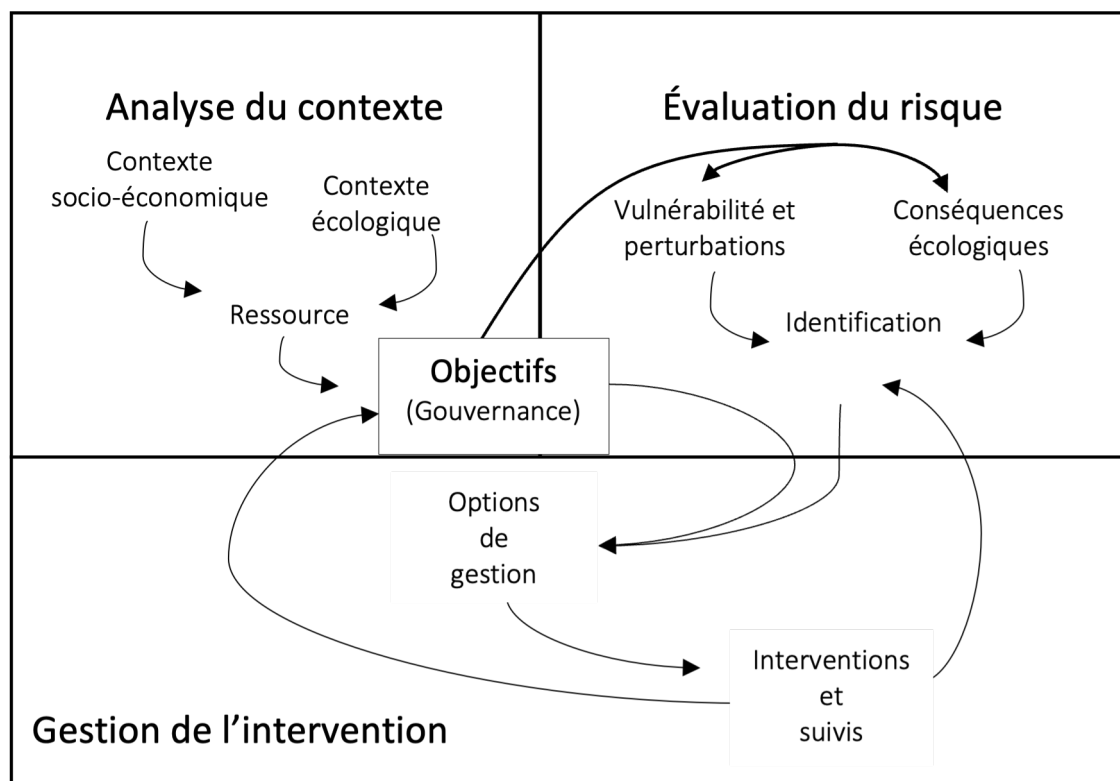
Analyse du contexte

Contexte socio-économique

Contexte écologique

Ressource

Évaluation du risque

Vulnérabilité et perturbations

Conséquences écologiques

Identification

Objectifs
(Gouvernance)

Options de gestion

Interventions et suivis

Gestion de l'intervention